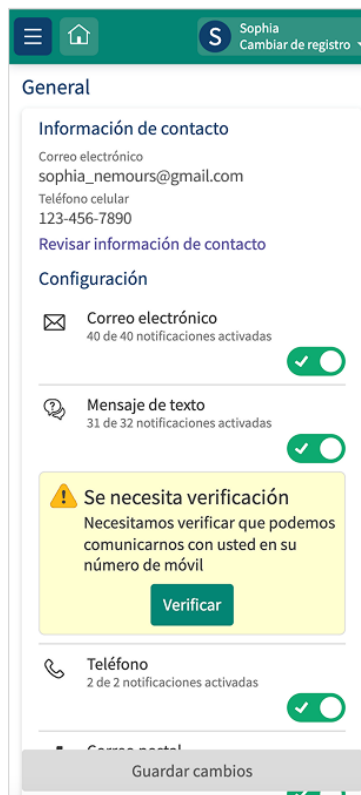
S
Sophia
Cambiar de registro

General

Información de contacto

Correo electrónico
sophia_nemours@gmail.com
Teléfono celular
123-456-7890
Revisar información de contacto

Configuración

Correo electrónico
40 de 40 notificaciones activadas

Mensaje de texto
31 de 32 notificaciones activadas

Se necesita verificación
Necesitamos verificar que podemos comunicarnos con usted en su número de móvil
Verificar

Teléfono
2 de 2 notificaciones activadas

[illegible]

Guardar cambios